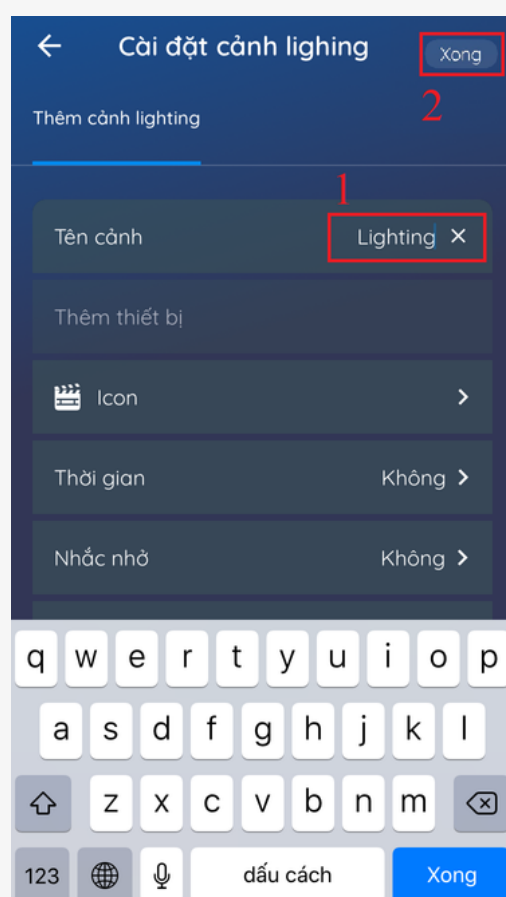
← Cài đặt cảnh lighing

Xong

2

Thêm cảnh lighting

1

Tên cảnh Lighting ×

Thêm thiết bị

Icon >

Thời gian Không >

Nhắc nhở Không >

q w e r t y u i o p

a s d f g h j k l

z x c v b n m

123 dấu cách Xong